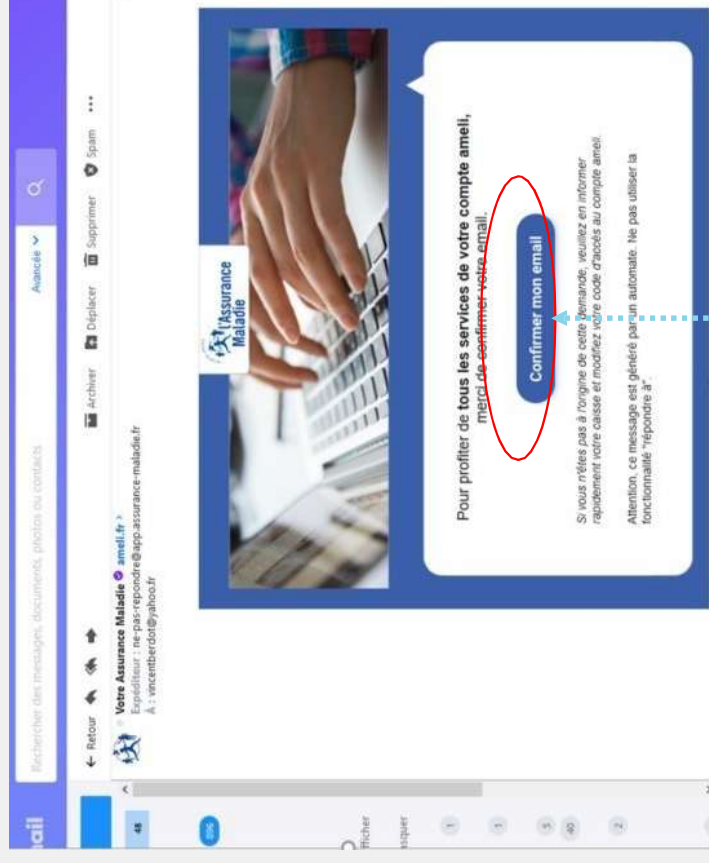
ail

Rechercher des messages, documents, photos ou contacts

Avancée

← Retour

Archiver Déplacer Supprimer Spam ...

Votre Assurance Maladie ameli.fr

Expéditeur : ne-pas-repondre@app.assurance-maladie.fr

À : vincentberdot@yahoo.fr

l'Assurance Maladie

Pour profiter de tous les services de votre compte ameli, merci de confirmer votre email.

Confirmer mon email

Si vous n'êtes pas à l'origine de cette demande, veuillez en informer rapidement votre caisse et modifiez votre code d'accès au compte ameli.

Attention, ce message est généré par un automate. Ne pas utiliser la fonctionnalité "répondre à".

48

Afficher

Masquer